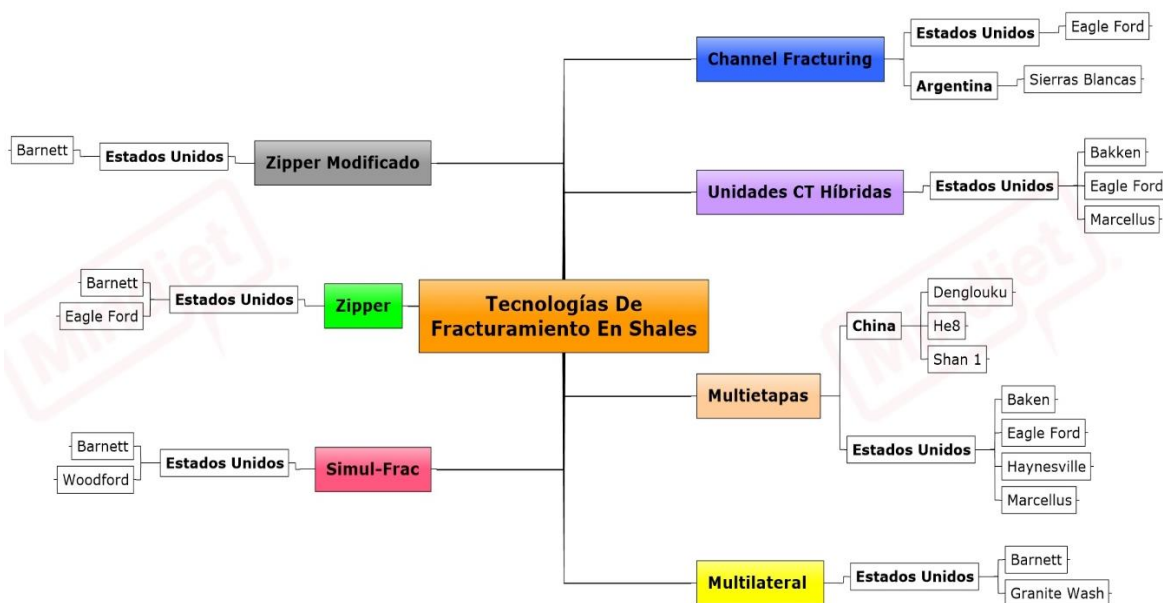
Tecnologías De Fracturamiento En Shales

Channel Fracturing
Estados Unidos
Eagle Ford
Argentina
Sierras Blancas

Barnett
Estados Unidos
Zipper Modificado

Unidades CT Híbridas
Estados Unidos
Bakken
Eagle Ford
Marcellus

Barnett
Eagle Ford
Estados Unidos
Zipper

China
Denglouku
He8
Shan 1

Multietapas
Estados Unidos
Baken
Eagle Ford
Haynesville
Marcellus

Barnett
Woodford
Estados Unidos
Simul-Frac

Multilateral
Estados Unidos
Barnett
Granite Wash

MindJet
MindJet
MindJet